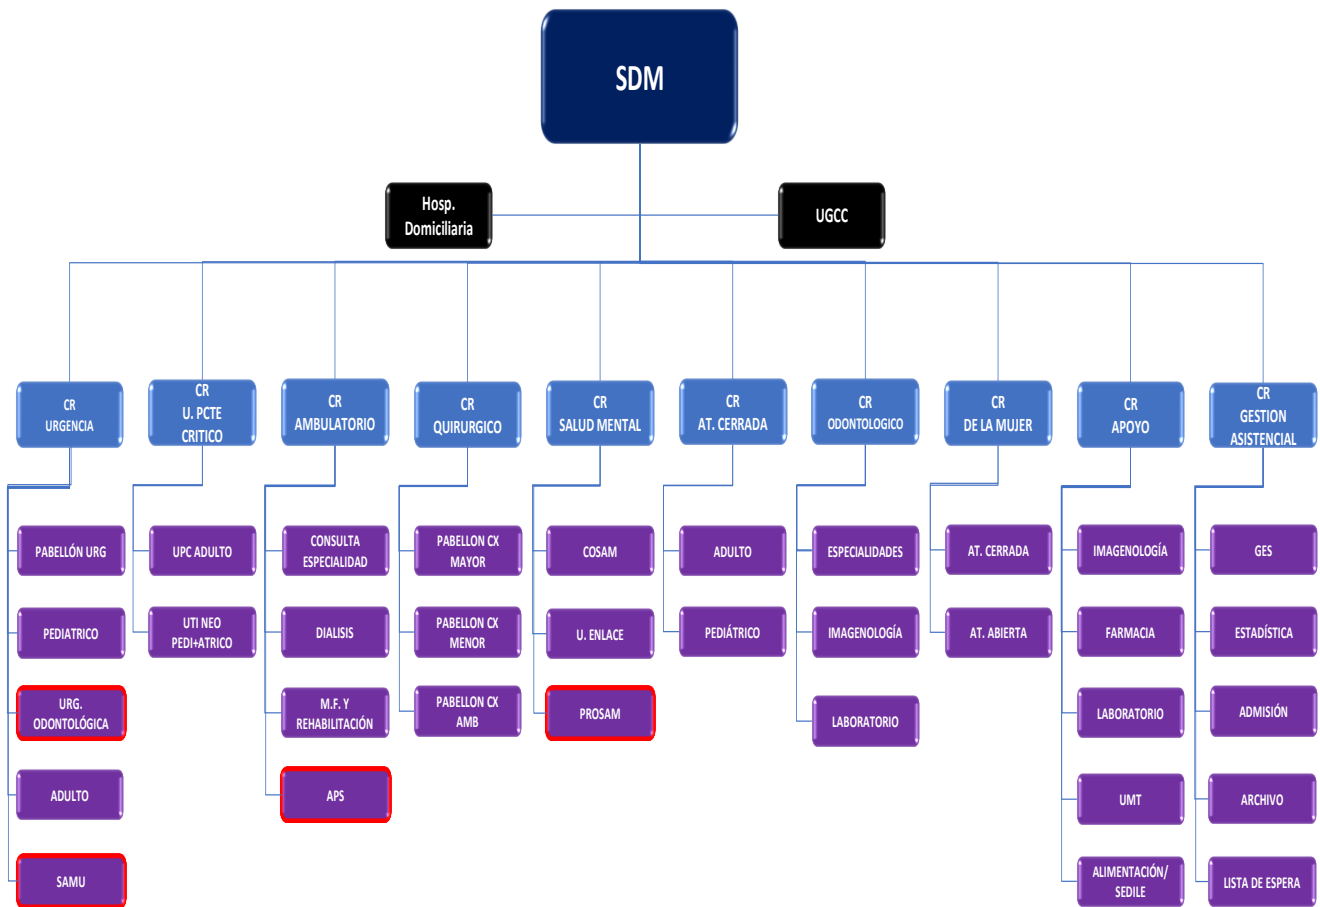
SDM

Hosp. Domiciliaria

UGCC

CR URGENCIA

PABELLÓN URG

PEDIATRICO

URG. ODONTOLÓGICA

ADULTO

SAMU

CR U. PCTE CRITICO

UPC ADULTO

UTI NEO PEDI+ATRICO

CR AMBULATORIO

CONSULTA ESPECIALIDAD

DIALISIS

M.F. Y REHABILITACIÓN

APS

CR QUIRURGICO

PABELLON CX MAYOR

PABELLON CX MENOR

PABELLON CX AMB

CR SALUD MENTAL

COSAM

U. ENLACE

PROSAM

CR AT. CERRADA

ADULTO

PEDIÁTRICO

CR ODONTOLOGICO

ESPECIALIDADES

IMAGENOLOGÍA

LABORATORIO

CR DE LA MUJER

AT. CERRADA

AT. ABIERTA

CR APOYO

IMAGENOLOGÍA

FARMACIA

LABORATORIO

UMT

ALIMENTACIÓN/ SEDILE

CR GESTION ASISTENCIAL

GES

ESTADÍSTICA

ADMISIÓN

ARCHIVO

LISTA DE ESPERA